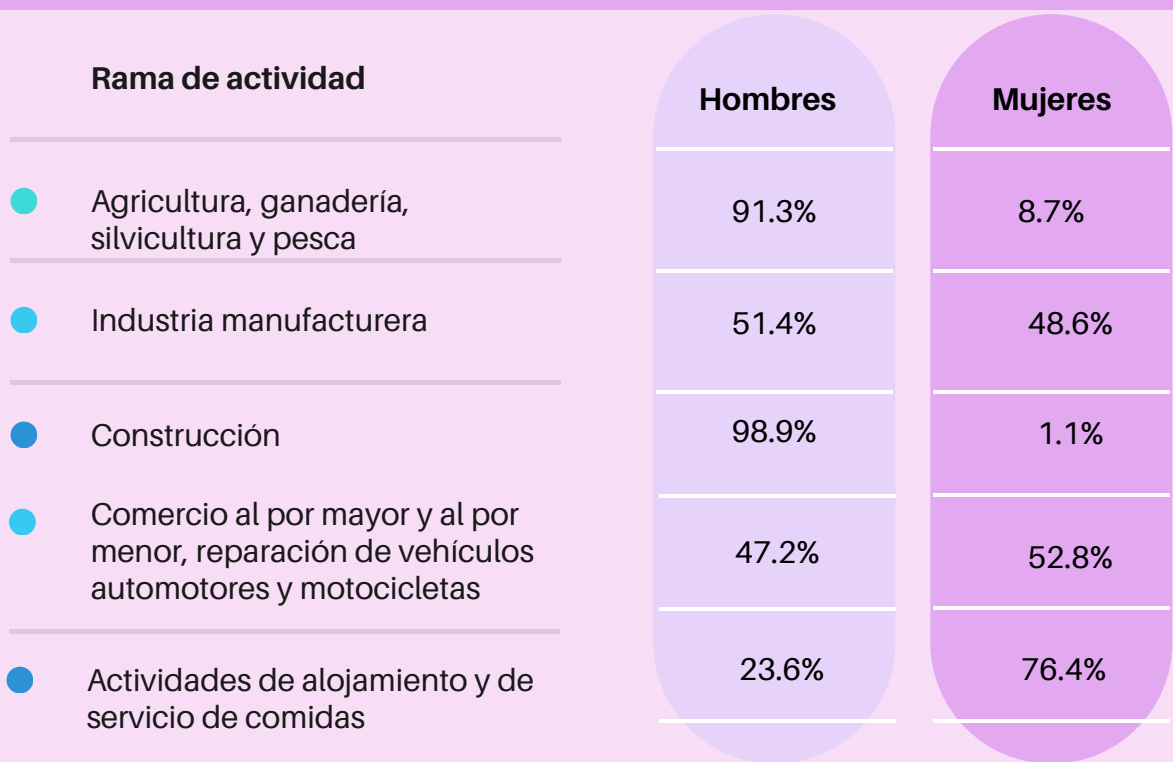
| Rama de actividad | Hombres | Mujeres |
|---|---|---|
| Agricultura, ganadería, silvicultura y pesca | 91.3% | 8.7% |
| Industria manufacturera | 51.4% | 48.6% |
| Construcción | 98.9% | 1.1% |
| Comercio al por mayor y al por menor, reparación de vehículos automotores y motocicletas | 47.2% | 52.8% |
| Actividades de alojamiento y de servicio de comidas | 23.6% | 76.4% |